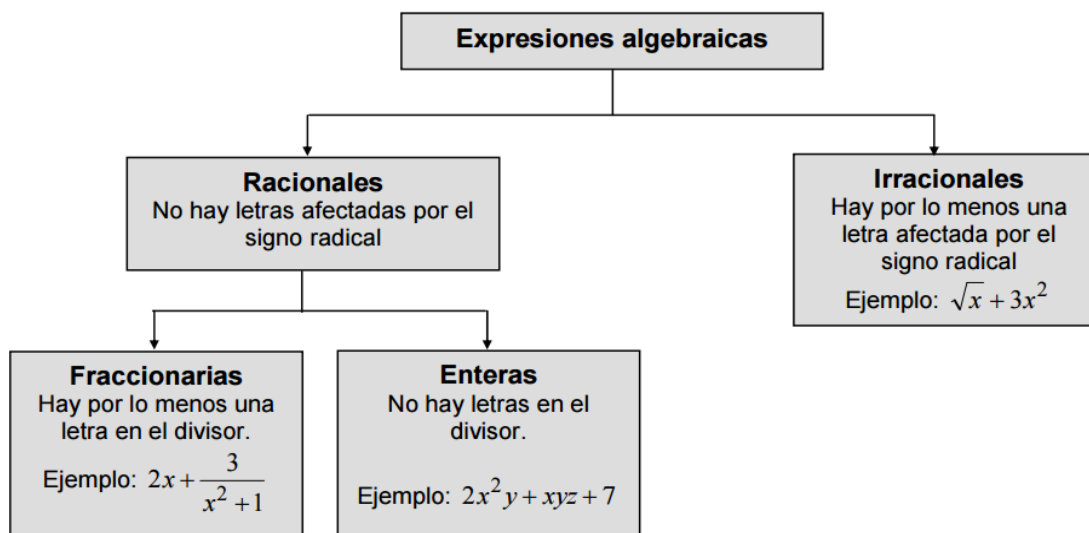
Expresiones algebraicas

Racionales
No hay letras afectadas por el signo radical

Irracionales
Hay por lo menos una letra afectada por el signo radical
Ejemplo: $\sqrt{x} + 3x^2$

Fraccionarias
Hay por lo menos una letra en el divisor.
Ejemplo: $2x + \frac{3}{x^2 + 1}$

Enteras
No hay letras en el divisor.
Ejemplo: $2x^2y + xyz + 7$